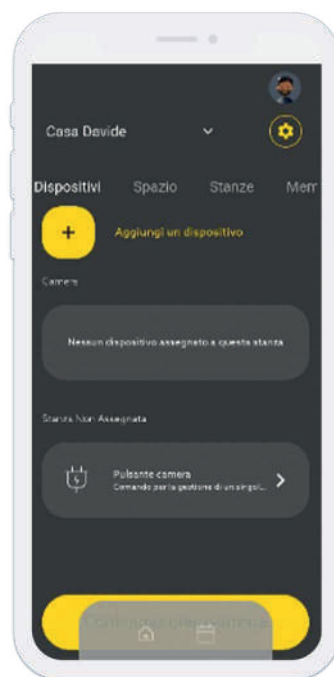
Casa Davide

Dispositivi Spazio Stanze Mem

+

Aggiungi un dispositivo

Camera

Nessun dispositivo assegnato a questa stanza

Stanza Non Assegnata

Pulsante camera
Comando per la gestione di un singol...

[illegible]